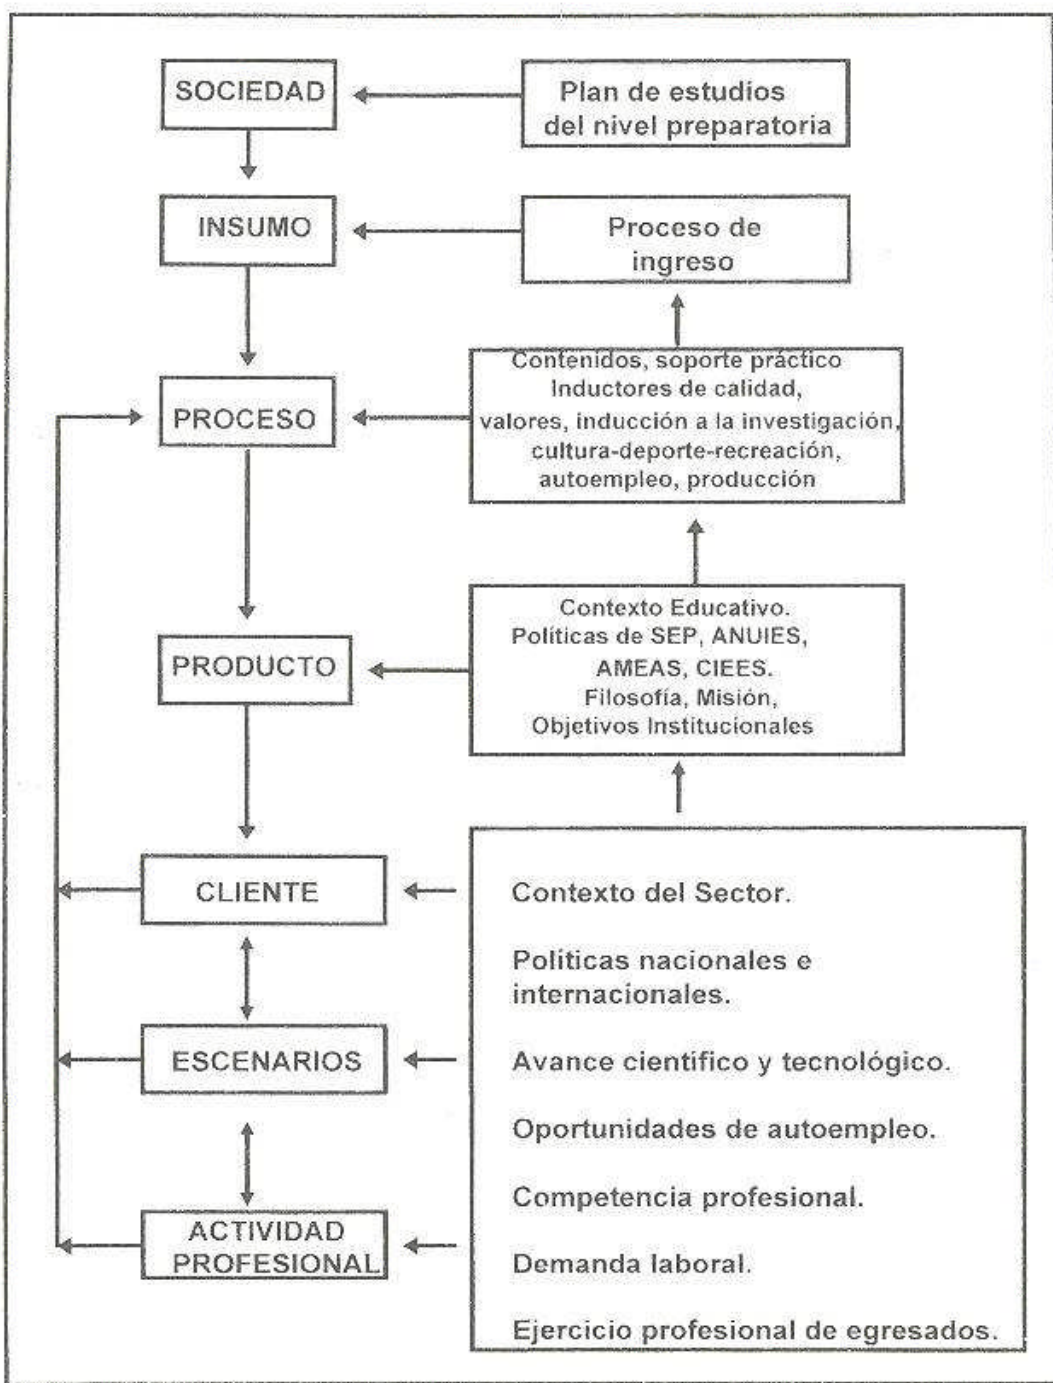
SOCIEDAD

Plan de estudios del nivel preparatoria

INSUMO

Proceso de ingreso

PROCESO

Contenidos, soporte práctico Inductores de calidad, valores, inducción a la investigación, cultura-deporte-recreación, autoempleo, producción

PRODUCTO

Contexto Educativo. Políticas de SEP, ANUIES, AMEAS, CIEES. Filosofía, Misión, Objetivos Institucionales

CLIENTE

ESCENARIOS

ACTIVIDAD PROFESIONAL

Contexto del Sector.

Políticas nacionales e internacionales.

Avance científico y tecnológico.

Oportunidades de autoempleo.

Competencia profesional.

Demanda laboral.

Ejercicio profesional de egresados.